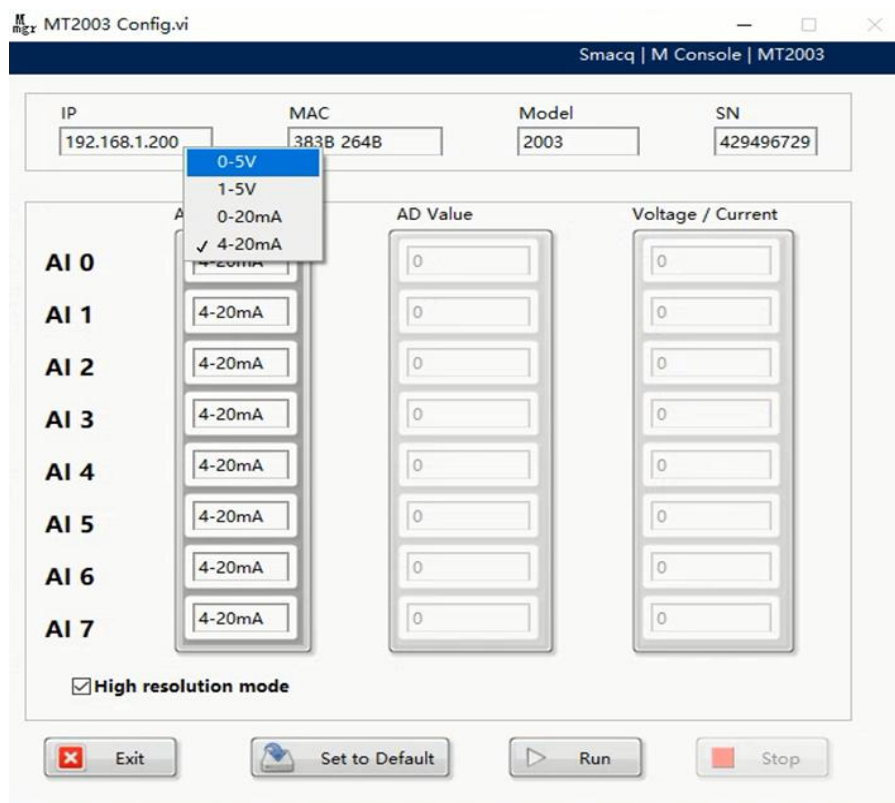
MT2003 Config.vi

Smacq | M Console | MT2003

IP
192.168.1.200

MAC
383B 264B

Model
2003

SN
429496729

0-5V
1-5V
0-20mA
✓ 4-20mA

A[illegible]

AD Value

Voltage / Current

AI 0 | 4-20mA | 0 | 0
AI 1 | 4-20mA | 0 | 0
AI 2 | 4-20mA | 0 | 0
AI 3 | 4-20mA | 0 | 0
AI 4 | 4-20mA | 0 | 0
AI 5 | 4-20mA | 0 | 0
AI 6 | 4-20mA | 0 | 0
AI 7 | 4-20mA | 0 | 0

☑ High resolution mode

Exit

Set to Default

Run

Stop